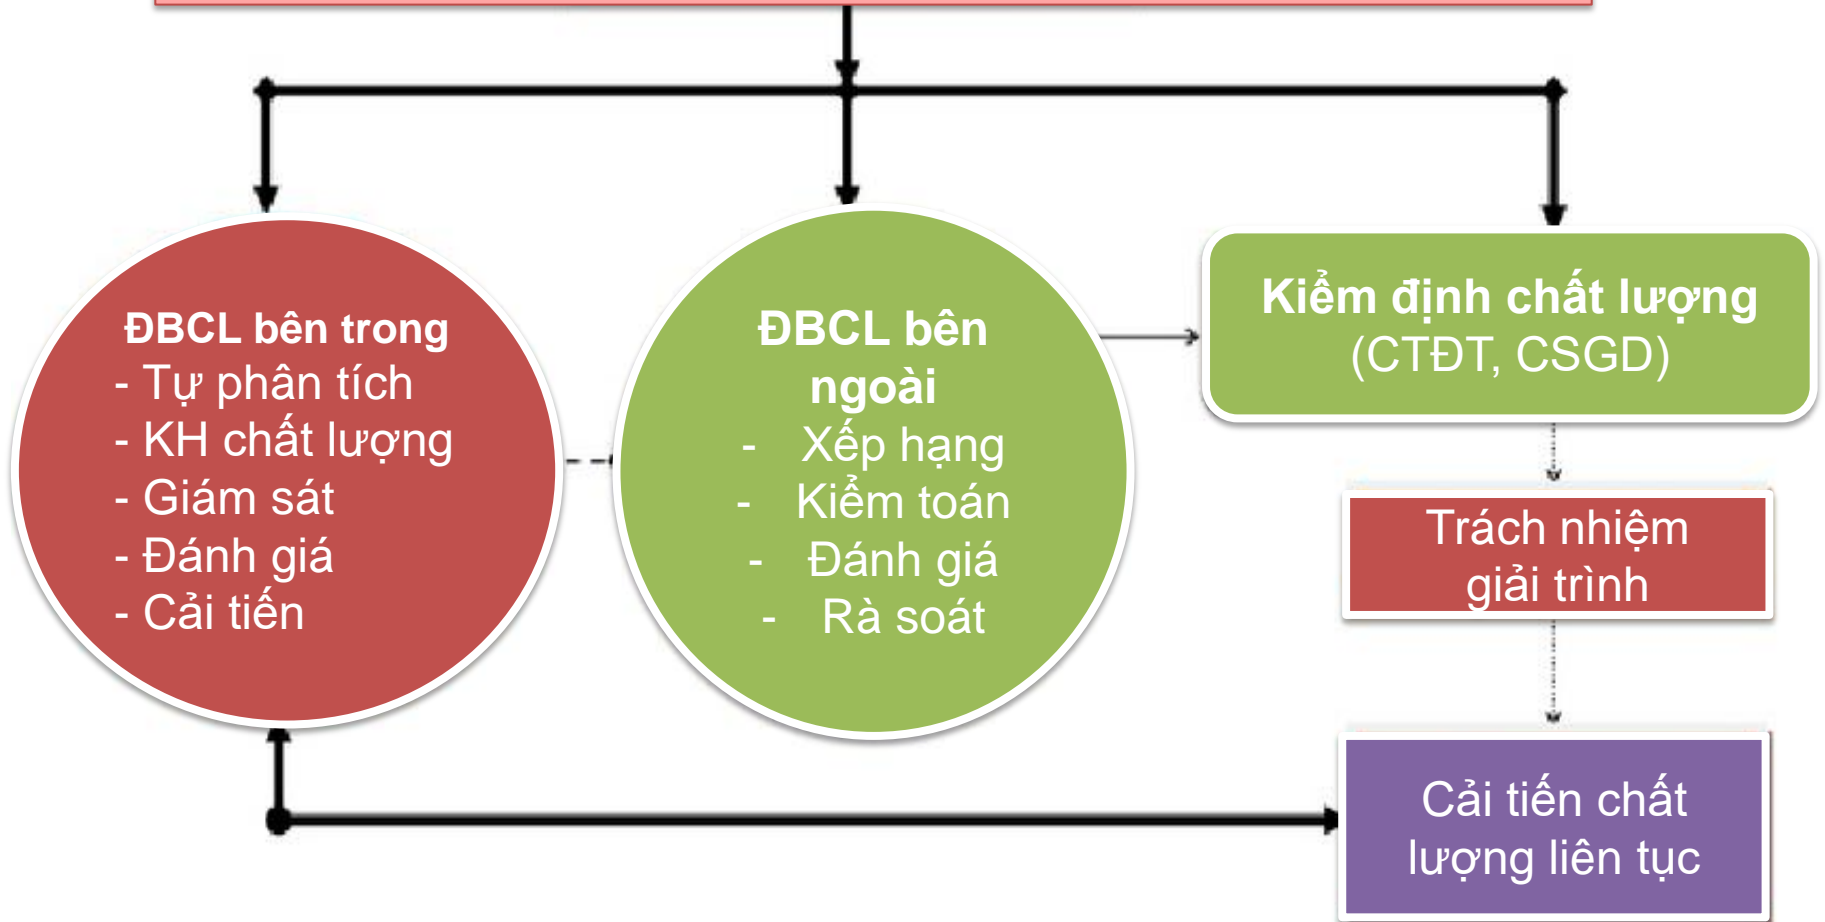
ĐBCL bên trong
- Tự phân tích
- KH chất lượng
- Giám sát
- Đánh giá
- Cải tiến

ĐBCL bên ngoài
- Xếp hạng
- Kiểm toán
- Đánh giá
- Rà soát

Kiểm định chất lượng
(CTĐT, CSGD)

Trách nhiệm giải trình

Cải tiến chất lượng liên tục